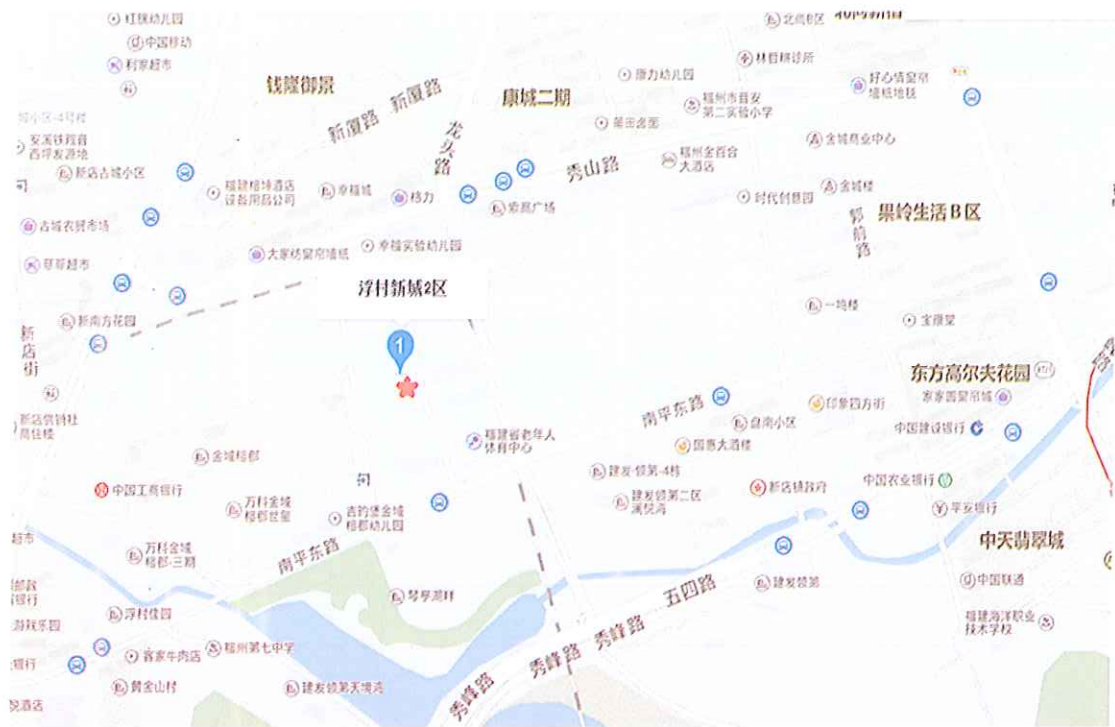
红旗幼儿园
中国移动
利家超市
钱隆御景
新厦路
新厦路
康城二期
龙头路
秀山路
北岭B区
林ger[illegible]
康力幼儿园
福州市晋安第二实验小学
好心情望帘墙纸墙毯
金城商业中心
福州金百合大酒店
时代财富园
金城楼
果岭生活B区
郑前路
安溪铁观音西坪发源地
新店古城小区
福建榕坤酒店设备用品公司
幸福城
格力
索菲广场
古城农贸市场
大家坊窗帘墙纸
幸福实验幼儿园
浮村新城2区
琴亭超市
新南方花园
新店街
1
一玲楼
金源堂
东方高尔夫花园
南平东路
印象四方街
京家园窗帘墙纸
福建省老年人体育中心
盘南小区
国惠大酒楼
中国建设银行
新店供销社商住楼
金城楷都
建发领第-4栋
建发领第二区澜悦湾
新店镇政府
中国农业银行
中国工商银行
万科金域榕都世望
吉的堡金域榕都幼儿园
平安银行
中天翡翠城
万科金域榕都-三期
南平东路
超市
琴亭湖畔
五四路
建发领第
中国联通
浮村信园
福建海洋职业技术学校
客家牛肉店
福州第七中学
秀峰路
秀峰路
秀峰路
黄金山村
建发领第天境湾
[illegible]银行
游乐园
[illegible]酒店